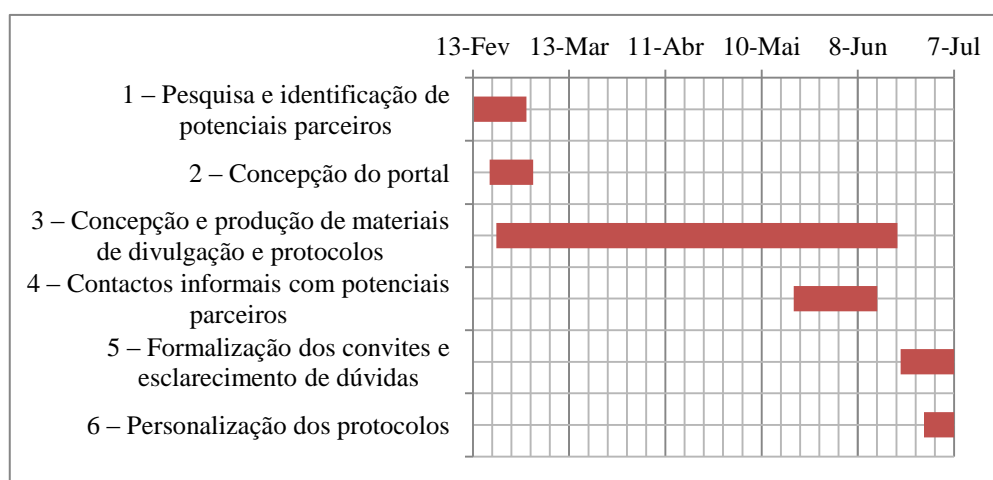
13-Fev 13-Mar 11-Abr 10-Mai 8-Jun 7-Jul

1 – Pesquisa e identificação de potenciais parceiros

2 – Concepção do portal

3 – Concepção e produção de materiais de divulgação e protocolos

4 – Contactos informais com potenciais parceiros

5 – Formalização dos convites e esclarecimento de dúvidas

6 – Personalização dos protocolos